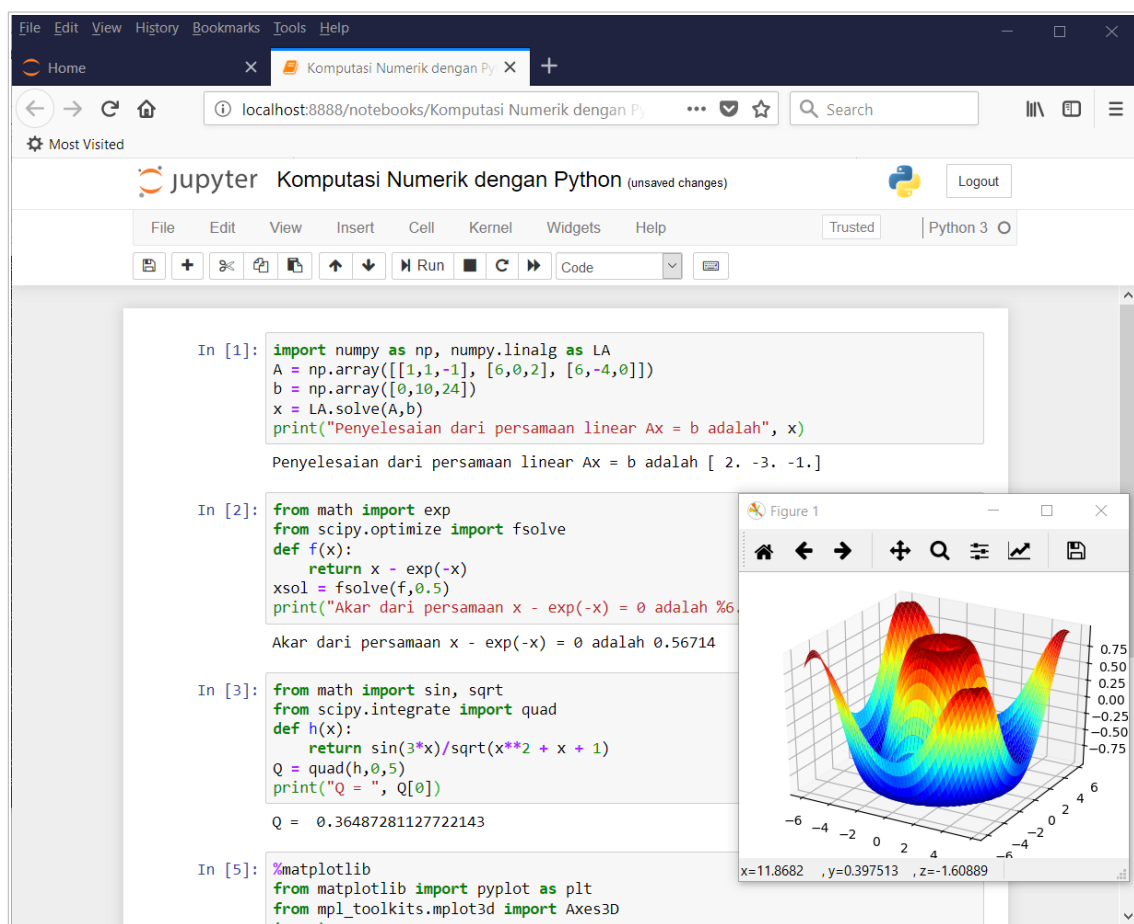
File Edit View History Bookmarks Tools Help

Home

Komputasi Numerik dengan Py

localhost:8888/notebooks/Komputasi Numerik dengan Py

Search

Most Visited

jupyter Komputasi Numerik dengan Python (unsaved changes)

Logout

File Edit View Insert Cell Kernel Widgets Help

Trusted

Python 3

Run

Code

In [1]: import numpy as np, numpy.linalg as LA
A = np.array([[1,1,-1], [6,0,2], [6,-4,0]])
b = np.array([0,10,24])
x = LA.solve(A,b)
print("Penyelesaian dari persamaan linear Ax = b adalah", x)

Penyelesaian dari persamaan linear Ax = b adalah [ 2. -3. -1.]

In [2]: from math import exp
from scipy.optimize import fsolve
def f(x):
    return x - exp(-x)
xsol = fsolve(f,0.5)
print("Akar dari persamaan x - exp(-x) = 0 adalah %6.

Akar dari persamaan x - exp(-x) = 0 adalah 0.56714

In [3]: from math import sin, sqrt
from scipy.integrate import quad
def h(x):
    return sin(3*x)/sqrt(x**2 + x + 1)
Q = quad(h,0,5)
print("Q = ", Q[0])

Q = 0.36487281127722143

In [5]: %matplotlib
from matplotlib import pyplot as plt
from mpl_toolkits.mplot3d import Axes3D

Figure 1

0.75
0.50
0.25
0.00
−0.25
−0.50
−0.75

−6 −4 −2 0 2 4

6
4
2
0
−2
−4
−6

x=11.8682 , y=0.397513 , z=-1.60889